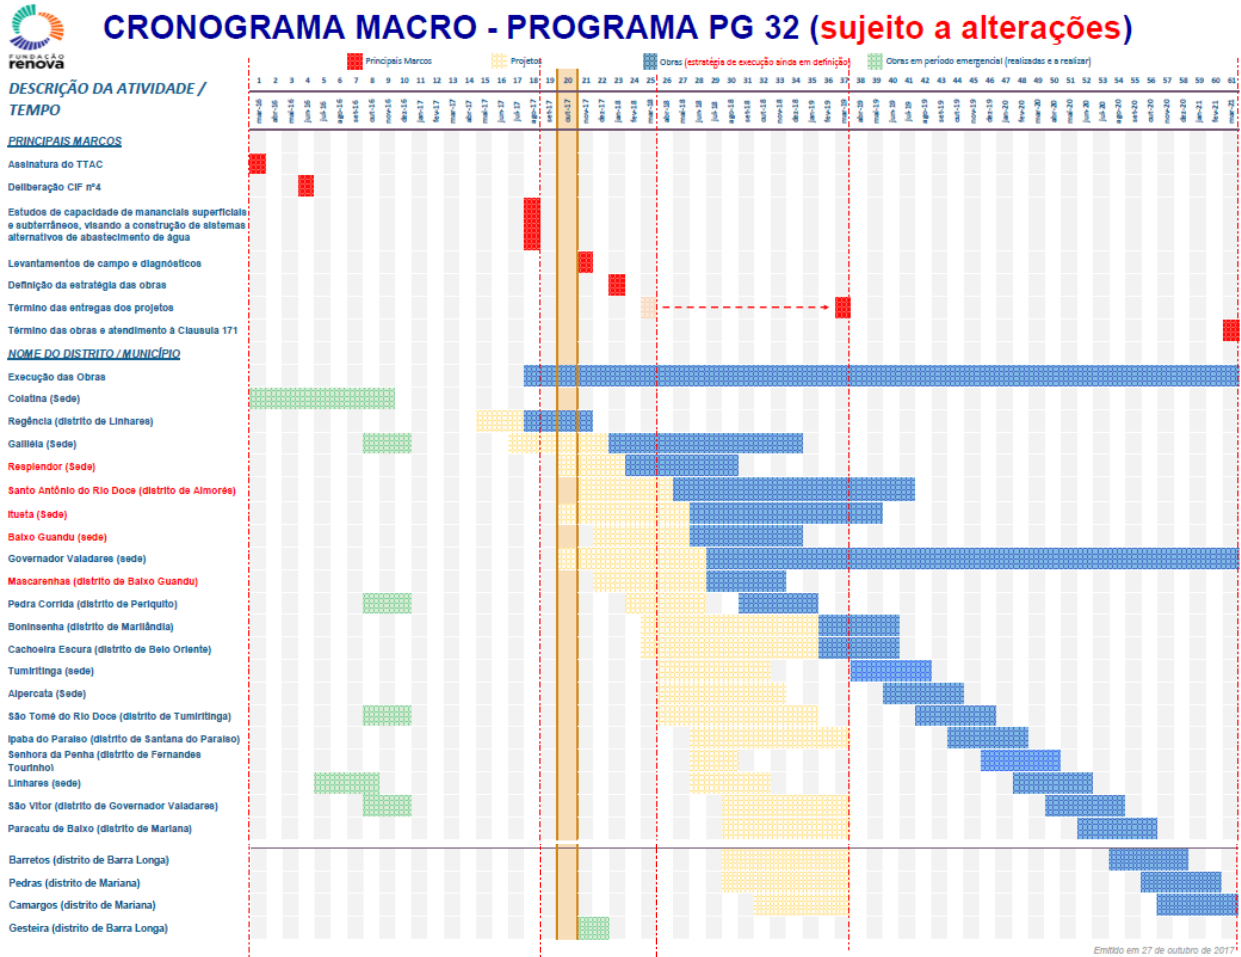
FUNDAÇÃO renova

CRONOGRAMA MACRO - PROGRAMA PG 32 (sujeito a alterações)

Principais Marcos | Projetos | Obras (estratégia de execução ainda em definição) | Obras em período emergencial (realizadas e a realizar)

DESCRIÇÃO DA ATIVIDADE / TEMPO

1 2 3 4 5 6 7 8 9 10 11 12 13 14 15 16 17 18 19 20 21 22 23 24 25 26 27 28 29 30 31 32 33 34 35 36 37 38 39 40 41 42 43 44 45 46 47 48 49 50 51 52 53 54 55 56 57 58 59 60 61

mar-16 abr-16 mai-16 jun-16 jul-16 ago-16 set-16 out-16 nov-16 dez-16 jan-17 fev-17 mar-17 abr-17 mai-17 jun-17 jul-17 ago-17 set-17 out-17 nov-17 dez-17 jan-18 fev-18 mar-18 abr-18 mai-18 jun-18 jul-18 ago-18 set-18 out-18 nov-18 dez-18 jan-19 fev-19 mar-19 abr-19 mai-19 jun-19 jul-19 ago-19 set-19 out-19 nov-19 dez-19 jan-20 fev-20 mar-20 abr-20 mai-20 jun-20 jul-20 ago-20 set-20 out-20 nov-20 dez-20 jan-21 fev-21 mar-21

PRINCIPAIS MARCOS
Assinatura do TTAC
Deliberação CIF nº4
Estudos de capacidade de mananciais superficiais e subterrâneos, visando a construção de sistemas alternativos de abastecimento de água
Levantamentos de campo e diagnósticos
Definição da estratégia das obras
Término das entregas dos projetos
Término das obras e atendimento à Clausula 171

NOME DO DISTRITO / MUNICÍPIO
Execução das Obras
Colatina (Sede)
Regência (distrito de Linhares)
Galiléia (Sede)
Resplendor (Sede)
Santo Antônio do Rio Doce (distrito de Aimorés)
Itueta (Sede)
Baixo Guandu (sede)
Governador Valadares (sede)
Mascarenhas (distrito de Baixo Guandu)
Pedra Corrida (distrito de Periquito)
Boninsenha (distrito de Marilândia)
Cachoeira Escura (distrito de Belo Oriente)
Tumiritinga (sede)
Alpercata (Sede)
São Tomé do Rio Doce (distrito de Tumiritinga)
Ipaba do Paraíso (distrito de Santana do Paraíso)
Senhora da Penha (distrito de Fernandes Tourinho)
Linhares (sede)
São Vitor (distrito de Governador Valadares)
Paracatu de Baixo (distrito de Mariana)
Barretos (distrito de Barra Longa)
Pedras (distrito de Mariana)
Camargos (distrito de Mariana)
Gesteira (distrito de Barra Longa)

Emitido em 27 de outubro de 2017